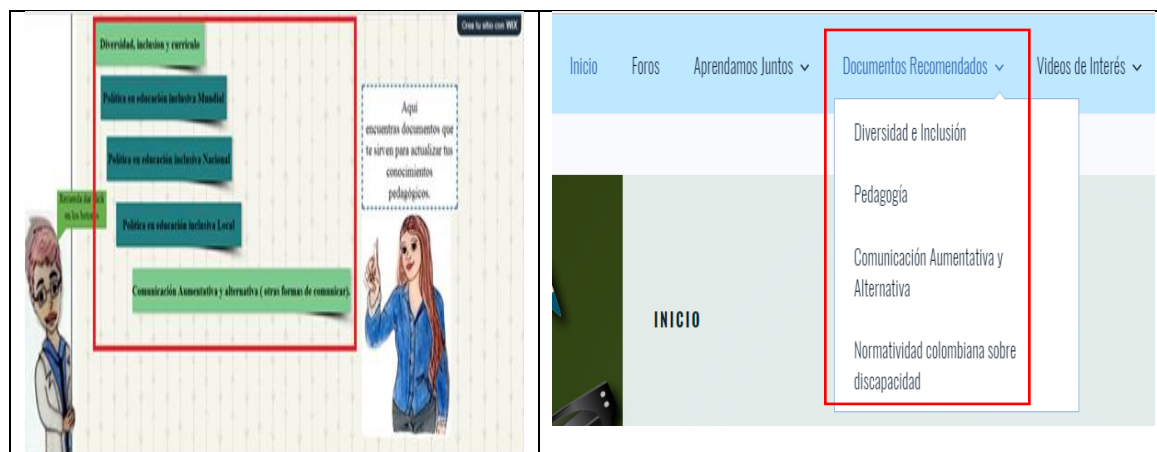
Crea tu sitio con WIX

Diversidad, inclusion y curriculo

Politica en educacion inclusiva Mundial

Politica en educacion inclusiva Nacional

Politica en educacion inclusiva Local

Comunicación Aumentativa y alternativa ( otras formas de comunicar).

Aquí encuentras documentos que te sirven para actualizar tus conocimientos pedagógicos.

Recuerda dar click en los botones

Inicio Foros Aprendamos Juntos Documentos Recomendados Videos de Interés

Diversidad e Inclusión

Pedagogía

Comunicación Aumentativa y Alternativa

Normatividad colombiana sobre discapacidad

INICIO